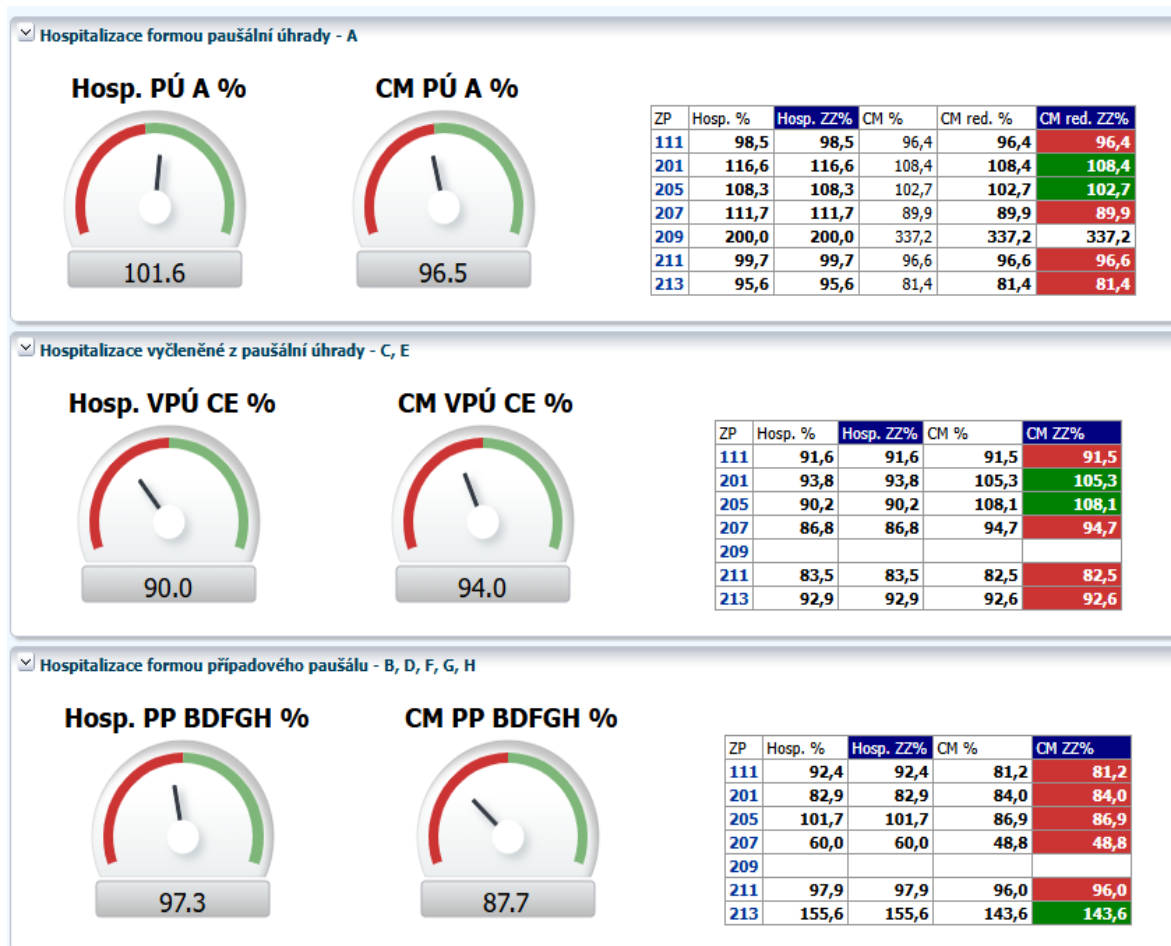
Hospitalizace formou paušální úhrady - A

Hosp. PÚ A %

101.6

CM PÚ A %

96.5

| ZP | Hosp. % | Hosp. ZZ% | CM % | CM red. % | CM red. ZZ% |
|---|---|---|---|---|---|
| 111 | 98,5 | 98,5 | 96,4 | 96,4 | 96,4 |
| 201 | 116,6 | 116,6 | 108,4 | 108,4 | 108,4 |
| 205 | 108,3 | 108,3 | 102,7 | 102,7 | 102,7 |
| 207 | 111,7 | 111,7 | 89,9 | 89,9 | 89,9 |
| 209 | 200,0 | 200,0 | 337,2 | 337,2 | 337,2 |
| 211 | 99,7 | 99,7 | 96,6 | 96,6 | 96,6 |
| 213 | 95,6 | 95,6 | 81,4 | 81,4 | 81,4 |

Hospitalizace vyčleněné z paušální úhrady - C, E

Hosp. VPÚ CE %

90.0

CM VPÚ CE %

94.0

| ZP | Hosp. % | Hosp. ZZ% | CM % | CM ZZ% |
|---|---|---|---|---|
| 111 | 91,6 | 91,6 | 91,5 | 91,5 |
| 201 | 93,8 | 93,8 | 105,3 | 105,3 |
| 205 | 90,2 | 90,2 | 108,1 | 108,1 |
| 207 | 86,8 | 86,8 | 94,7 | 94,7 |
| 209 | | | | |
| 211 | 83,5 | 83,5 | 82,5 | 82,5 |
| 213 | 92,9 | 92,9 | 92,6 | 92,6 |

Hospitalizace formou případového paušálu - B, D, F, G, H

Hosp. PP BDFGH %

97.3

CM PP BDFGH %

87.7

| ZP | Hosp. % | Hosp. ZZ% | CM % | CM ZZ% |
|---|---|---|---|---|
| 111 | 92,4 | 92,4 | 81,2 | 81,2 |
| 201 | 82,9 | 82,9 | 84,0 | 84,0 |
| 205 | 101,7 | 101,7 | 86,9 | 86,9 |
| 207 | 60,0 | 60,0 | 48,8 | 48,8 |
| 209 | | | | |
| 211 | 97,9 | 97,9 | 96,0 | 96,0 |
| 213 | 155,6 | 155,6 | 143,6 | 143,6 |